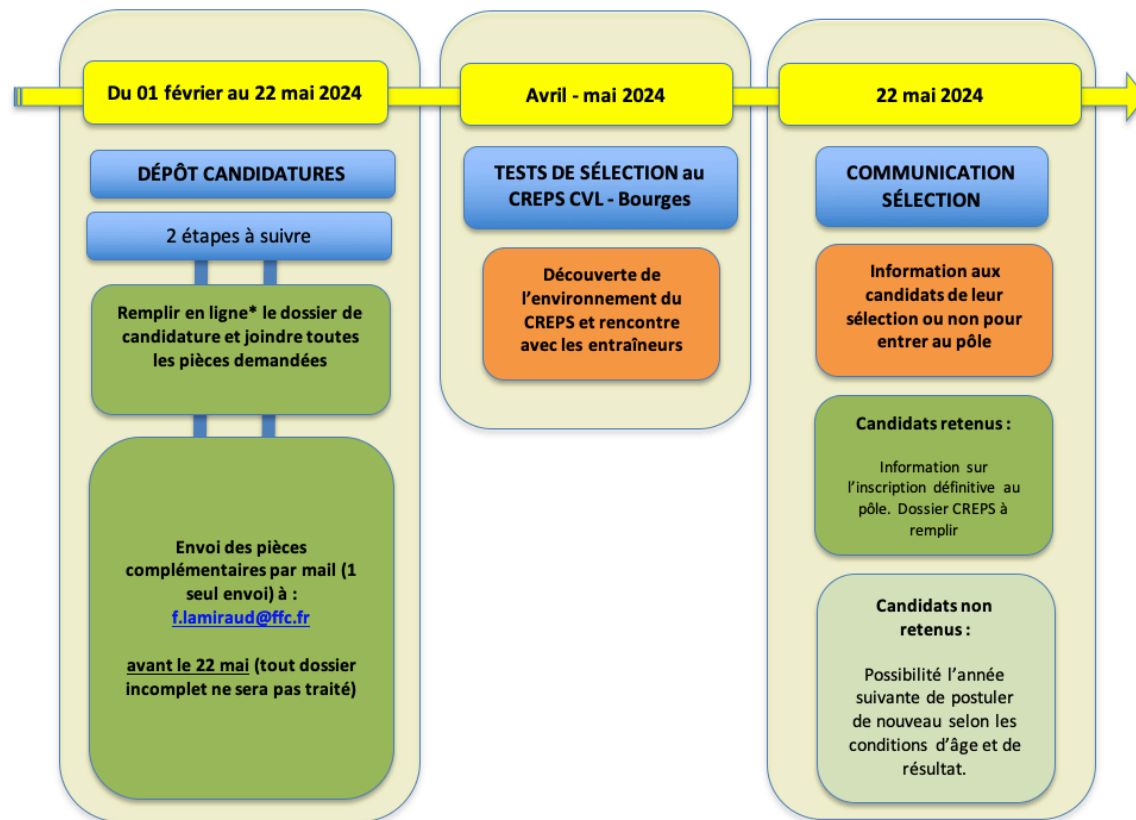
Du 01 février au 22 mai 2024

DÉPÔT CANDIDATURES

2 étapes à suivre

Remplir en ligne* le dossier de candidature et joindre toutes les pièces demandées

Envoi des pièces complémentaires par mail (1 seul envoi) à : f.lamiraud@ffc.fr

avant le 22 mai (tout dossier incomplet ne sera pas traité)

Avril - mai 2024

TESTS DE SÉLECTION au CREPS CVL - Bourges

Découverte de l'environnement du CREPS et rencontre avec les entraîneurs

22 mai 2024

COMMUNICATION SÉLECTION

Information aux candidats de leur sélection ou non pour entrer au pôle

Candidats retenus :

Information sur l'inscription définitive au pôle. Dossier CREPS à remplir

Candidats non retenus :

Possibilité l'année suivante de postuler de nouveau selon les conditions d'âge et de résultat.